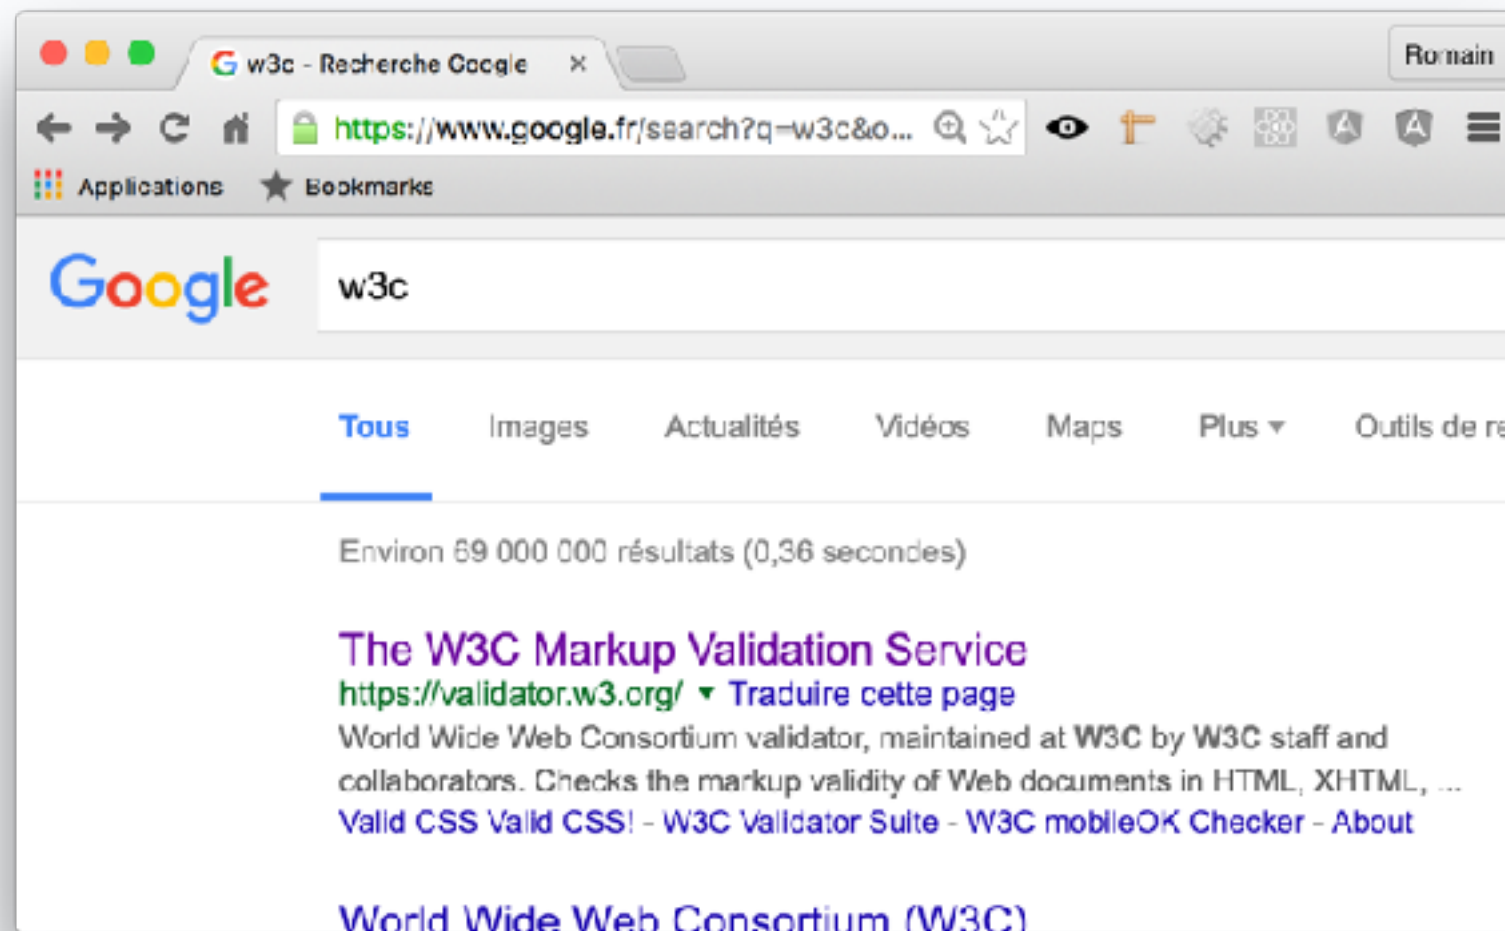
w3c - Recherche Google ×

Romain

https://www.google.fr/search?q=w3c&o...

Applications Bookmarks

Google

w3c

Tous Images Actualités Vidéos Maps Plus ▾ Outils de re

Environ 69 000 000 résultats (0,36 secondes)

The W3C Markup Validation Service
https://validator.w3.org/ ▾ Traduire cette page
World Wide Web Consortium validator, maintained at W3C by W3C staff and collaborators. Checks the markup validity of Web documents in HTML, XHTML, ...
Valid CSS Valid CSS! - W3C Validator Suite - W3C mobileOK Checker - About

World Wide Web Consortium (W3C)